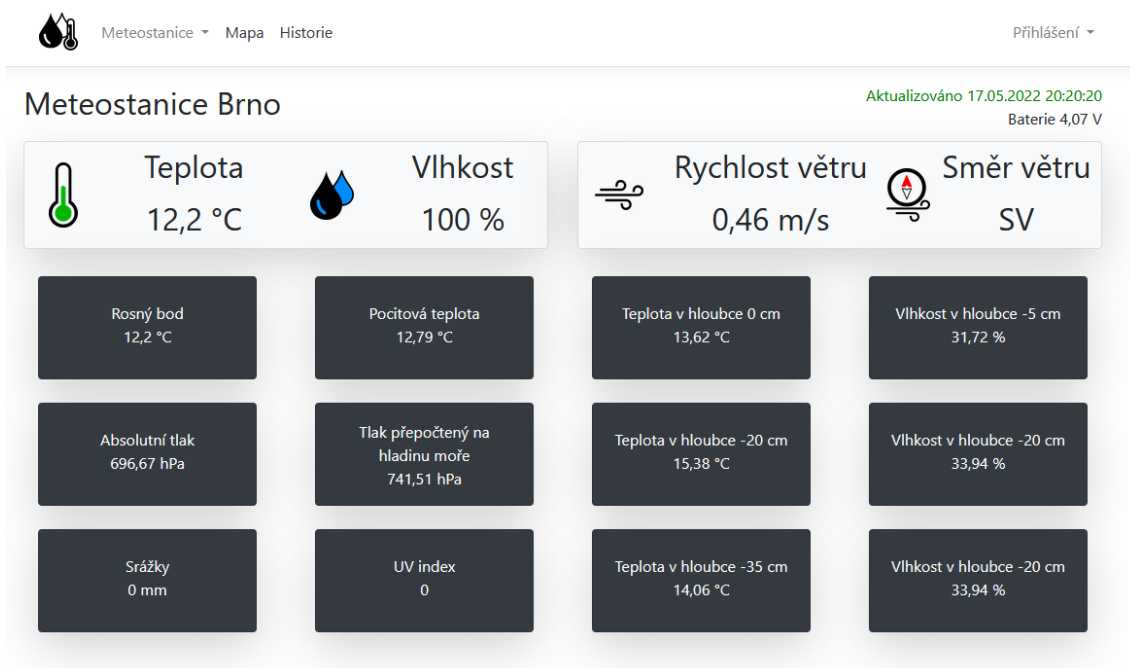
Meteostanice Mapa Historie

Přihlášení

Meteostanice Brno

Aktualizováno 17.05.2022 20:20:20
Baterie 4,07 V

Teplota
12,2 °C

Vlhkost
100 %

Rychlost větru
0,46 m/s

Směr větru
SV

Rosný bod
12,2 °C

Pocitová teplota
12,79 °C

Teplota v hloubce 0 cm
13,62 °C

Vlhkost v hloubce -5 cm
31,72 %

Absolutní tlak
696,67 hPa

Tlak přepočtený na hladinu moře
741,51 hPa

Teplota v hloubce -20 cm
15,38 °C

Vlhkost v hloubce -20 cm
33,94 %

Srážky
0 mm

UV index
0

Teplota v hloubce -35 cm
14,06 °C

Vlhkost v hloubce -20 cm
33,94 %